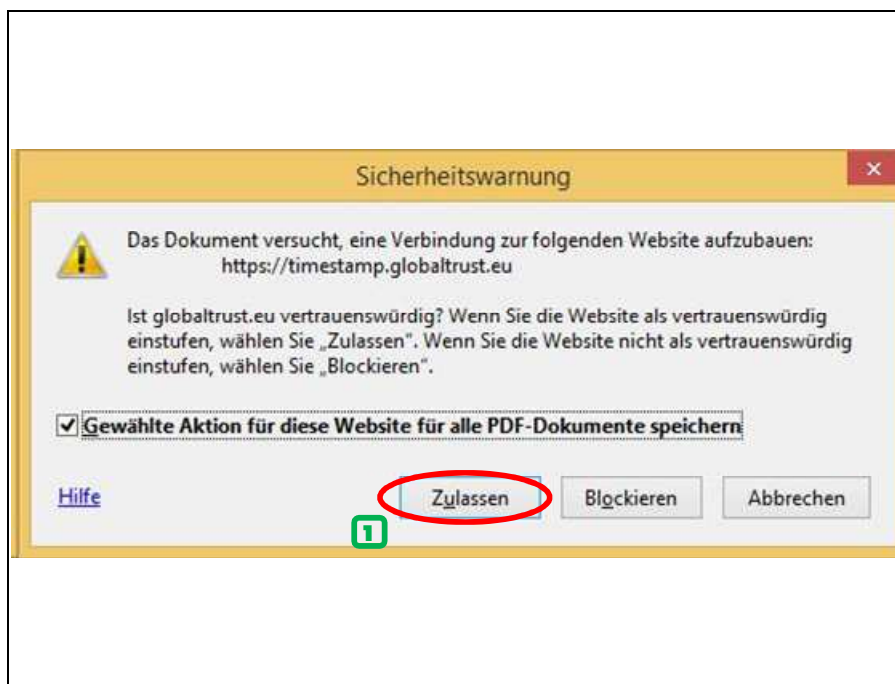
Sicherheitswarnung

×

Das Dokument versucht, eine Verbindung zur folgenden Website aufzubauen:
https://timestamp.globaltrust.eu

Ist globaltrust.eu vertrauenswürdig? Wenn Sie die Website als vertrauenswürdig einstufen, wählen Sie „Zulassen". Wenn Sie die Website nicht als vertrauenswürdig einstufen, wählen Sie „Blockieren".

Gewählte Aktion für diese Website für alle PDF-Dokumente speichern

Hilfe

Zulassen

Blockieren

Abbrechen

1